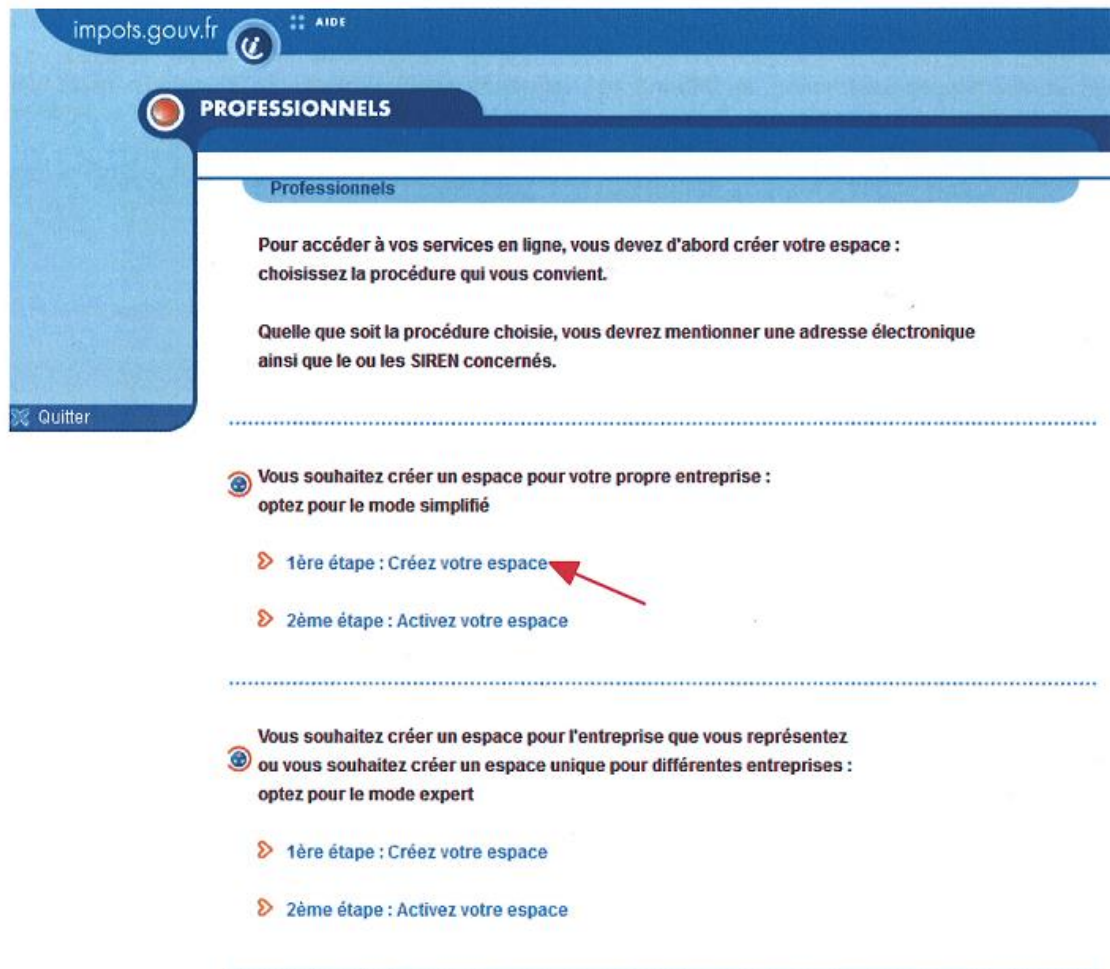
impots.gouv.fr

AIDE

PROFESSIONNELS

Professionnels

Pour accéder à vos services en ligne, vous devez d'abord créer votre espace : choisissez la procédure qui vous convient.

Quelle que soit la procédure choisie, vous devrez mentionner une adresse électronique ainsi que le ou les SIREN concernés.

Quitter

Vous souhaitez créer un espace pour votre propre entreprise : optez pour le mode simplifié

1ère étape : Créez votre espace

2ème étape : Activez votre espace

Vous souhaitez créer un espace pour l'entreprise que vous représentez ou vous souhaitez créer un espace unique pour différentes entreprises : optez pour le mode expert

1ère étape : Créez votre espace

2ème étape : Activez votre espace